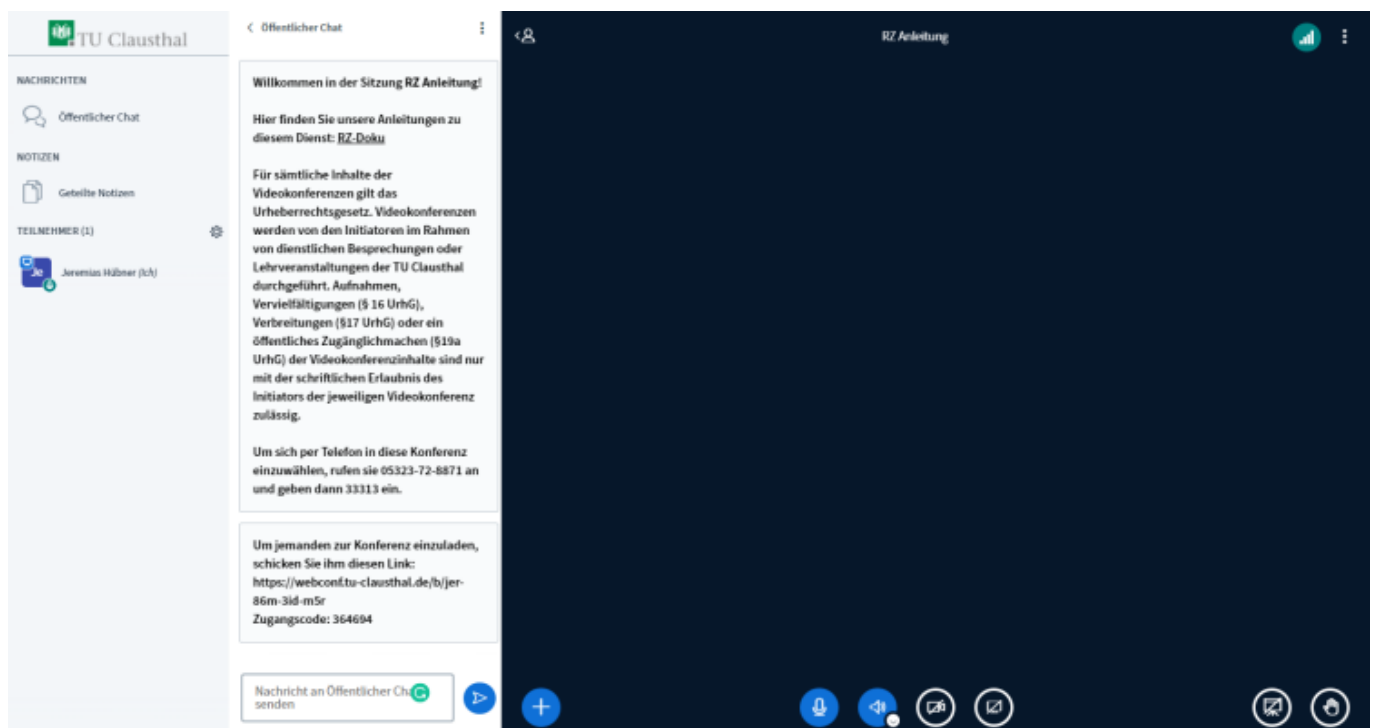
TU Clausthal

NACHRICHTEN

Öffentlicher Chat

NOTIZEN

Geteilte Notizen

TEILNEHMER (1)

Je

Jeremias Hübner (Ich)

< Öffentlicher Chat

Willkommen in der Sitzung RZ Anleitung!

Hier finden Sie unsere Anleitungen zu diesem Dienst: RZ-Doku

Für sämtliche Inhalte der Videokonferenzen gilt das Urheberrechtsgesetz. Videokonferenzen werden von den Initiatoren im Rahmen von dienstlichen Besprechungen oder Lehrveranstaltungen der TU Clausthal durchgeführt. Aufnahmen, Vervielfältigungen (§ 16 UrhG), Verbreitungen (§17 UrhG) oder ein öffentliches Zugänglichmachen (§19a UrhG) der Videokonferenzinhalte sind nur mit der schriftlichen Erlaubnis des Initiators der jeweiligen Videokonferenz zulässig.

Um sich per Telefon in diese Konferenz einzuwählen, rufen sie 05323-72-8871 an und geben dann 33313 ein.

Um jemanden zur Konferenz einzuladen, schicken Sie ihm diesen Link: https://webconf.tu-clausthal.de/b/jer-86m-3id-m5r
Zugangscode: 364694

Nachricht an Öffentlicher Chat senden

RZ Anleitung